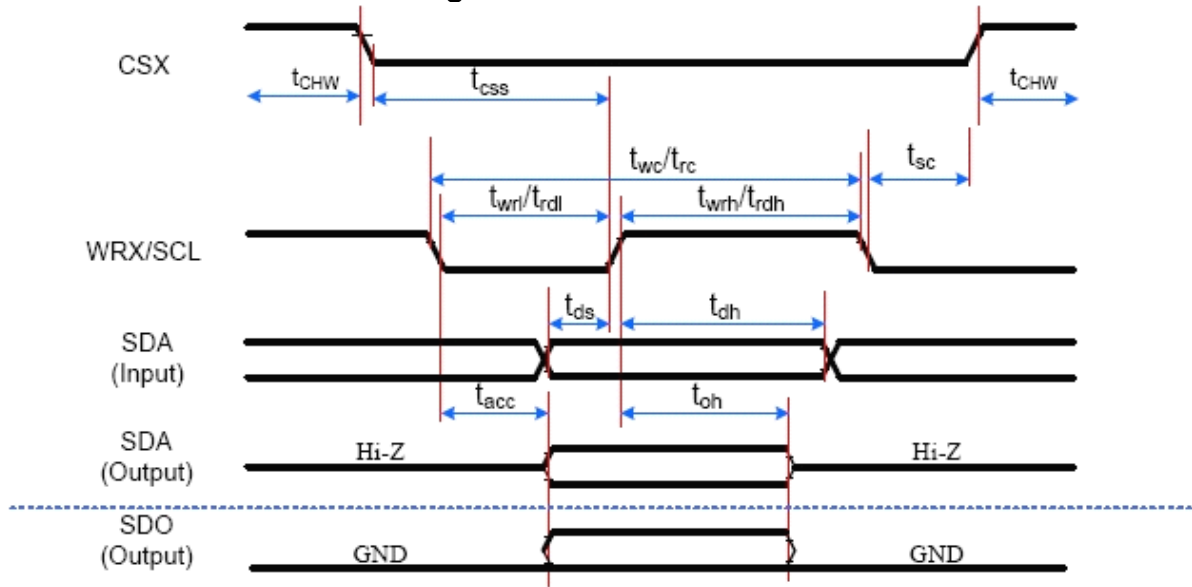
CSX

$t_{CHW}$

$t_{css}$

$t_{CHW}$

$t_{wc}/t_{rc}$

$t_{sc}$

$t_{wrl}/t_{rdl}$

$t_{wrh}/t_{rdh}$

WRX/SCL

$t_{ds}$

$t_{dh}$

SDA
(Input)

$t_{acc}$

$t_{oh}$

SDA
(Output)

Hi-Z

Hi-Z

SDO
(Output)

GND

GND